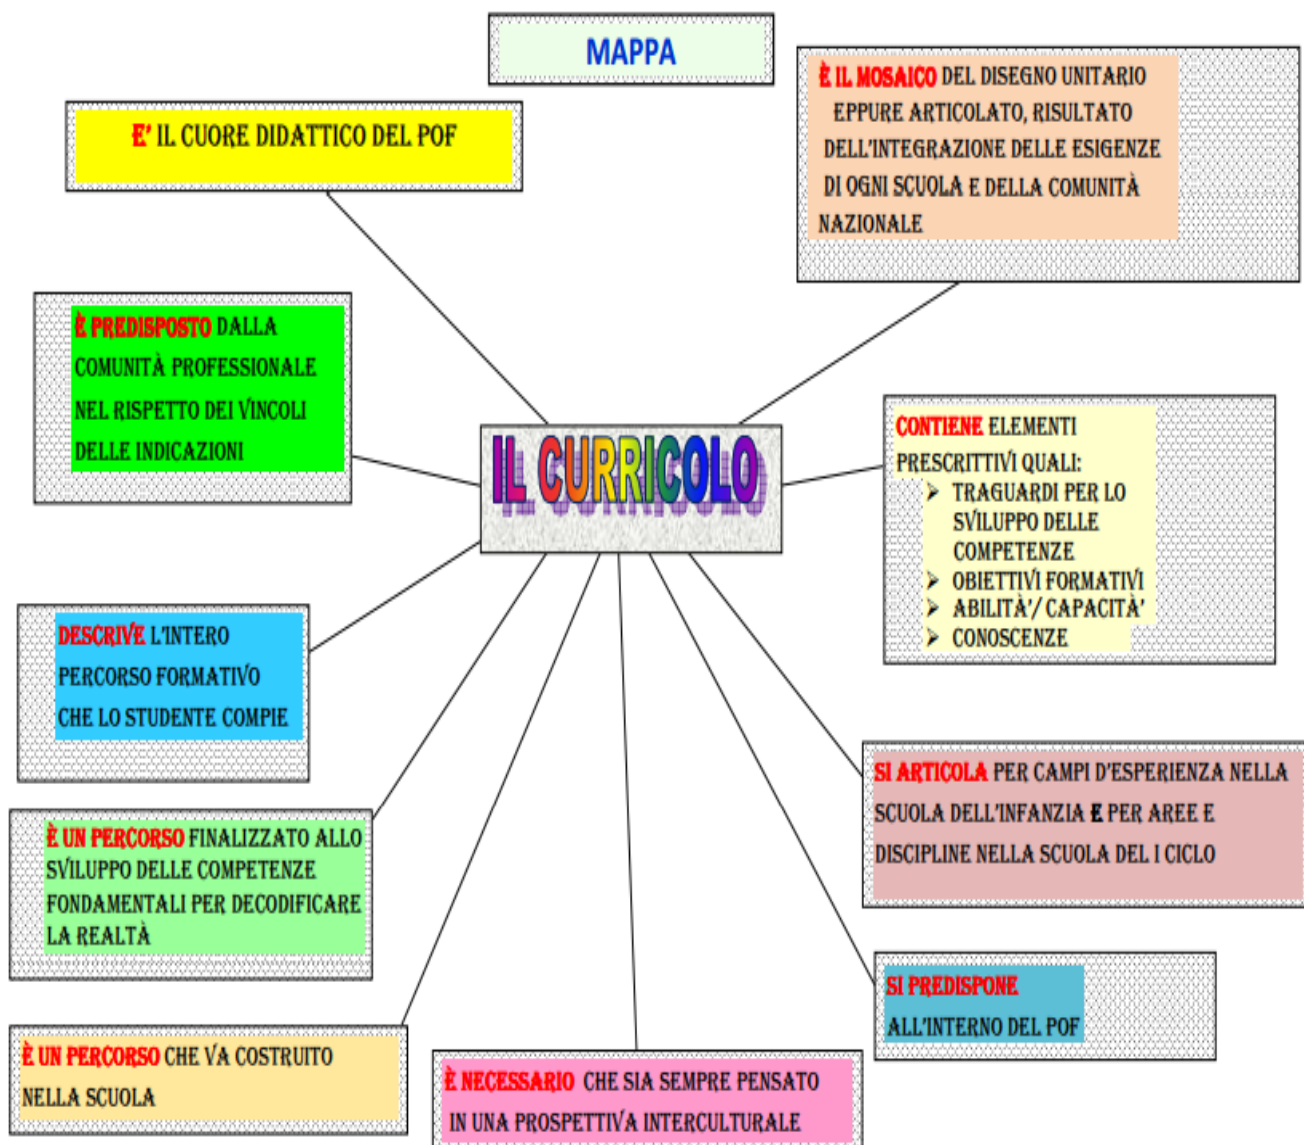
MAPPA

E' IL CUORE DIDATTICO DEL POF

È IL MOSAICO DEL DISEGNO UNITARIO EPPURE ARTICOLATO, RISULTATO DELL'INTEGRAZIONE DELLE ESIGENZE DI OGNI SCUOLA E DELLA COMUNITÀ NAZIONALE

È PREDISPOSTO DALLA COMUNITÀ PROFESSIONALE NEL RISPETTO DEI VINCOLI DELLE INDICAZIONI

IL CURRICOLO

CONTIENE ELEMENTI PRESCRITTIVI QUALI:
- TRAGUARDI PER LO SVILUPPO DELLE COMPETENZE
- OBIETTIVI FORMATIVI
- ABILITÀ'/ CAPACITÀ'
- CONOSCENZE

DESCRIVE L'INTERO PERCORSO FORMATIVO CHE LO STUDENTE COMPIE

SI ARTICOLA PER CAMPI D'ESPERIENZA NELLA SCUOLA DELL'INFANZIA E PER AREE E DISCIPLINE NELLA SCUOLA DEL I CICLO

È UN PERCORSO FINALIZZATO ALLO SVILUPPO DELLE COMPETENZE FONDAMENTALI PER DECODIFICARE LA REALTÀ

SI PREDISPONE ALL'INTERNO DEL POF

È UN PERCORSO CHE VA COSTRUITO NELLA SCUOLA

È NECESSARIO CHE SIA SEMPRE PENSATO IN UNA PROSPETTIVA INTERCULTURALE